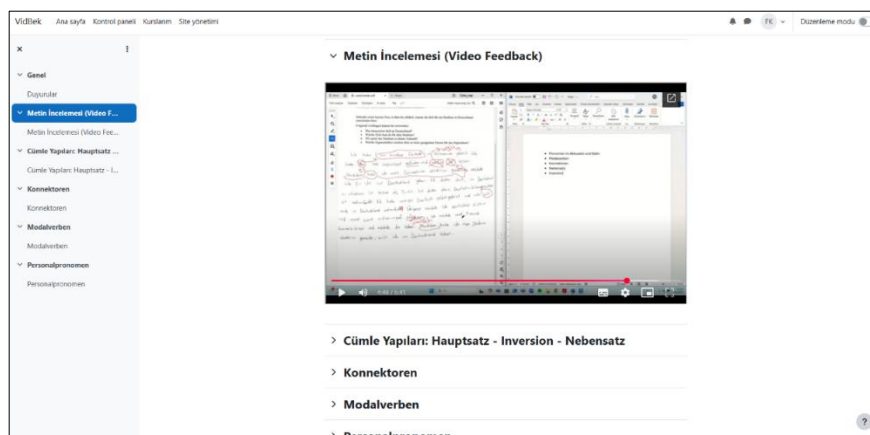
VidBek Ana sayfa Kontrol paneli Kurslarım Site yönetimi

FK Düzenleme modu

Genel
Duyurular
Metin İncelemesi (Video F...
Metin İncelemesi (Video Fee...
Cümle Yapıları: Hauptsatz ...
Cümle Yapıları: Hauptsatz - I...
Konnektoren
Konnektoren
Modalverben
Modalverben
Personalpronomen
Personalpronomen

Metin İncelemesi (Video Feedback)

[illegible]

Cümle Yapıları: Hauptsatz - Inversion - Nebensatz

Konnektoren

Modalverben

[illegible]

?